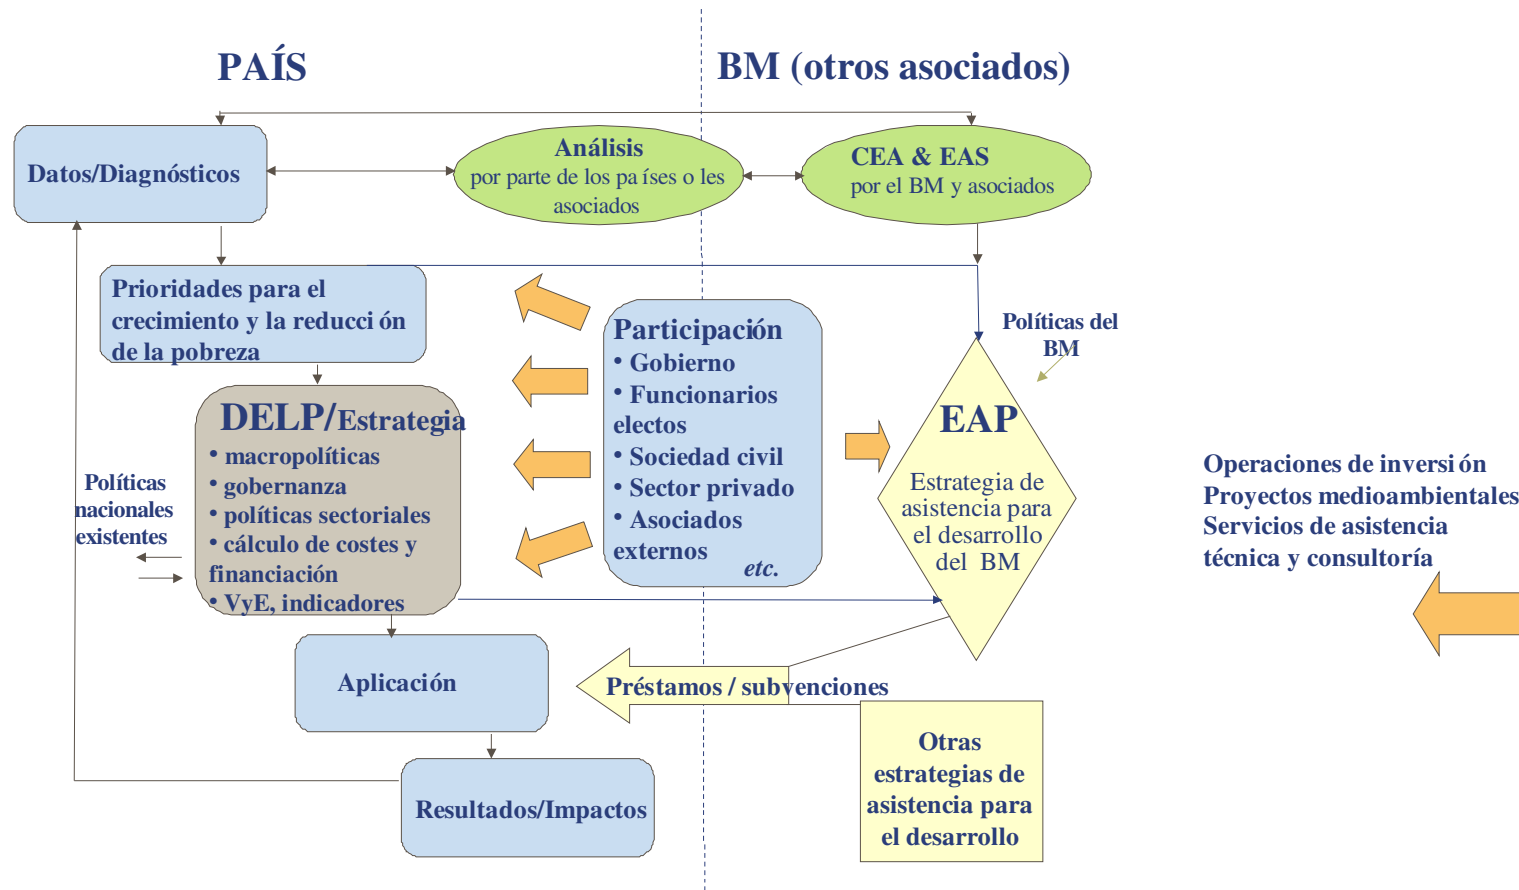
PAÍS

BM (otros asociados)

Datos/Diagnósticos

Análisis
por parte de los pa íses o les asociados

CEA & EAS
por el BM y asociados

Prioridades para el crecimiento y la reducci ón de la pobreza

Participación
• Gobierno
• Funcionarios electos
• Sociedad civil
• Sector privado
• Asociados externos
etc.

Políticas del BM

DELP/Estrategia
• macropolíticas
• gobernanza
• políticas sectoriales
• cálculo de costes y financiación
• VyE, indicadores

Políticas nacionales existentes

EAP
Estrategia de asistencia para el desarrollo del BM

Operaciones de inversi ón
Proyectos medioambientales
Servicios de asistencia técnica y consultoría

Aplicación

Préstamos / subvenciones

Resultados/Impactos

Otras estrategias de asistencia para el desarrollo